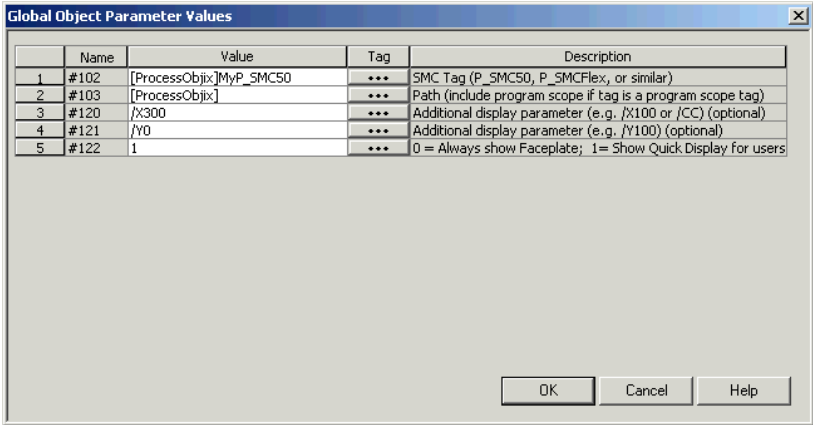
Global Object Parameter Values

|  | Name | Value | Tag | Description |
|---|---|---|---|---|
| 1 | #102 | [ProcessObjix]MyP_SMC50 | ... | SMC Tag (P_SMC50, P_SMCFlex, or similar) |
| 2 | #103 | [ProcessObjix] | ... | Path (include program scope if tag is a program scope tag) |
| 3 | #120 | /X300 | ... | Additional display parameter (e.g. /X100 or /CC) (optional) |
| 4 | #121 | /Y0 | ... | Additional display parameter (e.g. /Y100) (optional) |
| 5 | #122 | 1 | ... | 0 = Always show Faceplate; 1= Show Quick Display for users |

OK Cancel Help